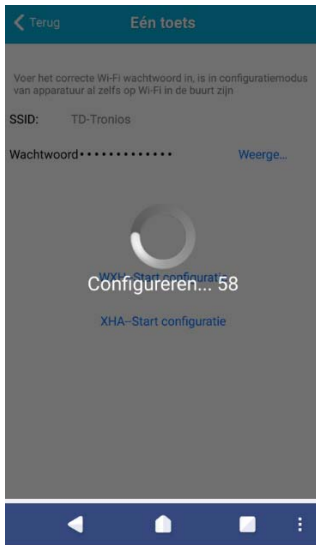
Terug
Eén toets

Voer het correcte Wi-Fi wachtwoord in, is in configuratiemodus van apparatuur al zelfs op Wi-Fi in de buurt zijn

SSID: TD-Tronios

Wachtwoord •••••••••••• Weerge...

WXL–Start configuratie

Configureren... 58

XHA–Start configuratie